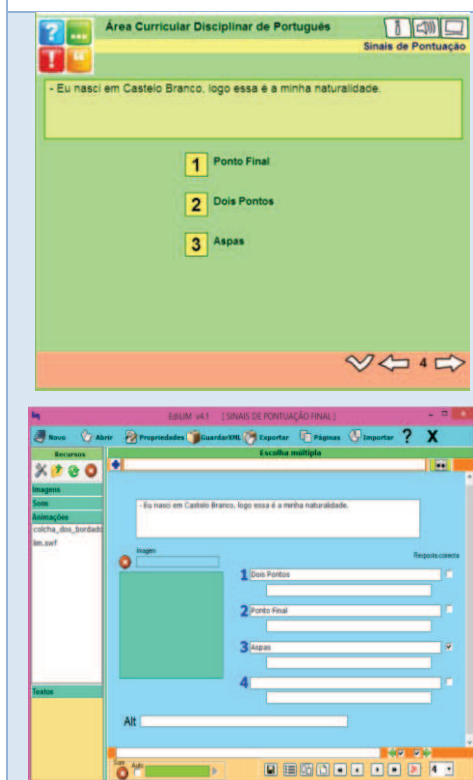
Área Curricular Disciplinar de Português

Sinais de Pontuação

- Eu nasci em Castelo Branco, logo essa é a minha naturalidade.

1 Ponto Final

2 Dois Pontos

3 Aspas

4

EdiLIM v4.1 [ SINAIS DE PONTUAÇÃO FINAL ]

Novo Abrir Propriedades GuardarXML Exportar Páginas Importar ? X

Recursos

Escolha múltipla

Imagens

Sons

Animações

colcha_dos_bordad

lim.swf

Textos

- Eu nasci em Castelo Branco, logo essa é a minha naturalidade.

Imagen

Resposta correcta

1 Dois Pontos

2 Ponto Final

3 Aspas

4

Alt

Som Auto

4